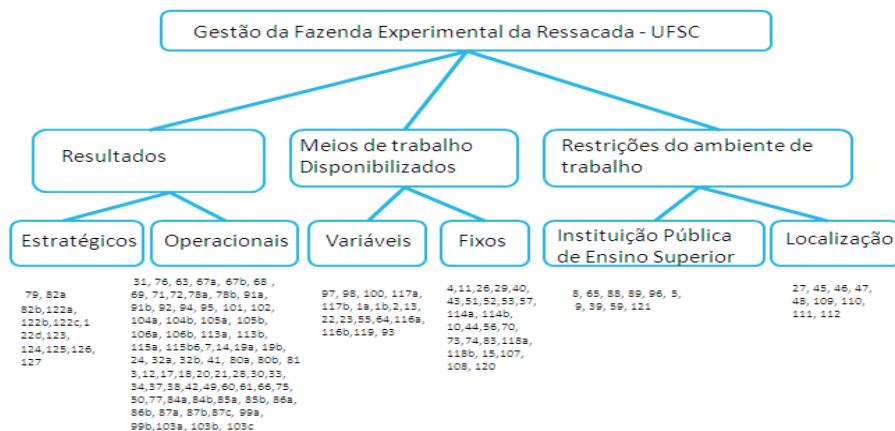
Gestão da Fazenda Experimental da Ressacada - UFSC

Resultados

Meios de trabalho Disponibilizados

Restrições do ambiente de trabalho

Estratégicos

Operacionais

Variáveis

Fixos

Instituição Pública de Ensino Superior

Localização

79, 82a 82b,122a, 122b,122c,1 22d,123, 124,125,126, 127

31, 76, 63, 67a, 67b, 68 , 69, 71,72,78a, 78b, 91a, 91b, 92, 94, 95, 101, 102, 104a, 104b, 105a, 105b, 106a, 106b, 113a, 113b, 115a, 115b6,7,14,19a, 19b, 24, 32a, 32b, 41, 80a, 80b, 81 3,12,17,18,20,21,28,30,33, 34,37,38,42,49,60,61,66,75, 50,77,84a,84b,85a, 85b, 86a, 86b, 87a, 87b,87c, 99a, 99b,103a, 103b, 103c

97, 98, 100, 117a, 117b, 1a,1b,2,13, 22,23,55,64,116a, 116b,119, 93

4,11,26,29,40, 43,51,52,53,57, 114a, 114b, 10,44,56,70, 73,74,83,118a, 118b, 15,107, 108, 120

8, 65, 88, 89, 96, 5, 9, 39, 59, 121

27, 45, 46, 47, 48, 109, 110, 111, 112